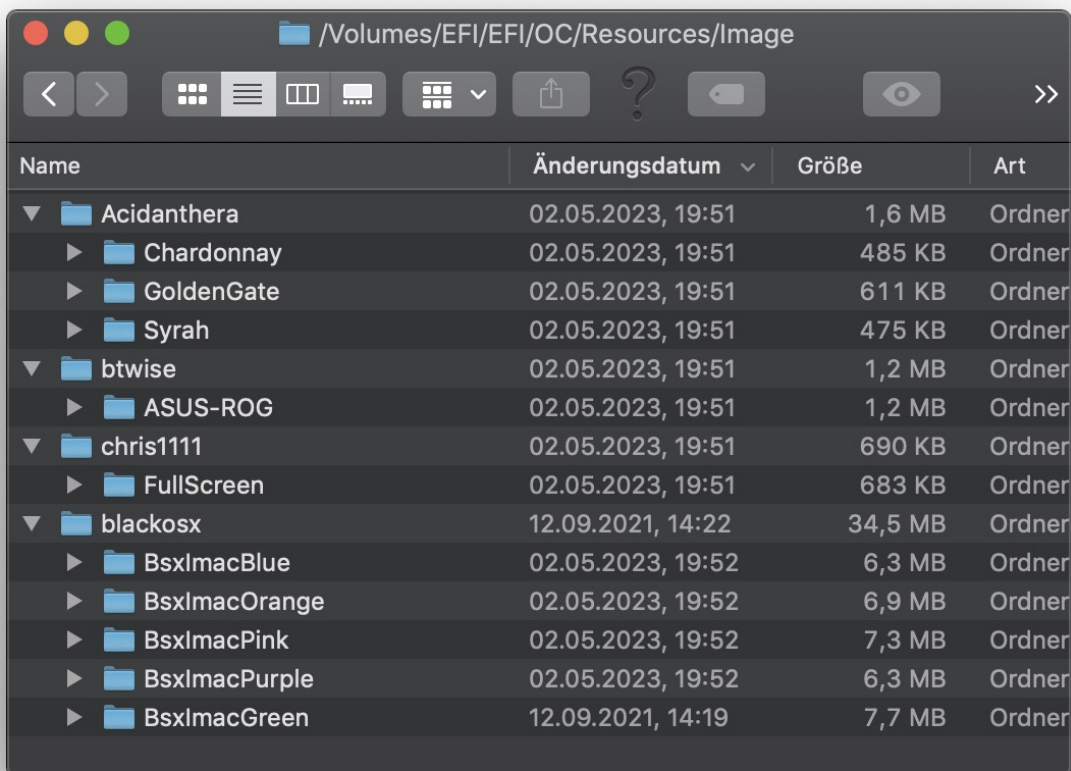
/Volumes/EFI/EFI/OC/Resources/Image

?

| Name | Änderungsdatum | Größe | Art |
|---|---|---|---|
| Acidanthera | 02.05.2023, 19:51 | 1,6 MB | Ordner |
| Chardonnay | 02.05.2023, 19:51 | 485 KB | Ordner |
| GoldenGate | 02.05.2023, 19:51 | 611 KB | Ordner |
| Syrah | 02.05.2023, 19:51 | 475 KB | Ordner |
| btwise | 02.05.2023, 19:51 | 1,2 MB | Ordner |
| ASUS-ROG | 02.05.2023, 19:51 | 1,2 MB | Ordner |
| chris1111 | 02.05.2023, 19:51 | 690 KB | Ordner |
| FullScreen | 02.05.2023, 19:51 | 683 KB | Ordner |
| blackosx | 12.09.2021, 14:22 | 34,5 MB | Ordner |
| BsxImacBlue | 02.05.2023, 19:52 | 6,3 MB | Ordner |
| BsxImacOrange | 02.05.2023, 19:52 | 6,9 MB | Ordner |
| BsxImacPink | 02.05.2023, 19:52 | 7,3 MB | Ordner |
| BsxImacPurple | 02.05.2023, 19:52 | 6,3 MB | Ordner |
| BsxImacGreen | 12.09.2021, 14:19 | 7,7 MB | Ordner |